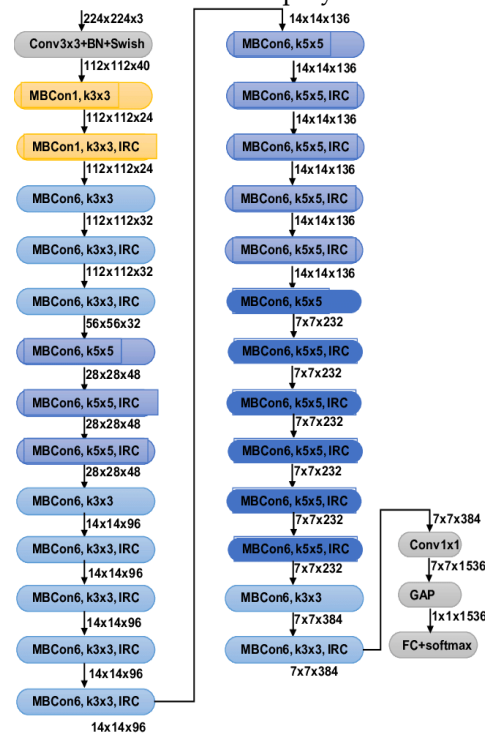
224x224x3
Conv3x3+BN+Swish
112x112x40
MBCon1, k3x3
112x112x24
MBCon1, k3x3, IRC
112x112x24
MBCon6, k3x3
112x112x32
MBCon6, k3x3, IRC
112x112x32
MBCon6, k3x3, IRC
56x56x32
MBCon6, k5x5
28x28x48
MBCon6, k5x5, IRC
28x28x48
MBCon6, k5x5, IRC
28x28x48
MBCon6, k3x3
14x14x96
MBCon6, k3x3, IRC
14x14x96
MBCon6, k3x3, IRC
14x14x96
MBCon6, k3x3, IRC
14x14x96
MBCon6, k3x3, IRC
14x14x96

14x14x136
MBCon6, k5x5
14x14x136
MBCon6, k5x5, IRC
14x14x136
MBCon6, k5x5, IRC
14x14x136
MBCon6, k5x5, IRC
14x14x136
MBCon6, k5x5, IRC
14x14x136
MBCon6, k5x5
7x7x232
MBCon6, k5x5, IRC
7x7x232
MBCon6, k5x5, IRC
7x7x232
MBCon6, k5x5, IRC
7x7x232
MBCon6, k5x5, IRC
7x7x232
MBCon6, k5x5, IRC
7x7x232
MBCon6, k3x3
7x7x384
MBCon6, k3x3, IRC
7x7x384

7x7x384
Conv1x1
7x7x1536
GAP
1x1x1536
FC+softmax